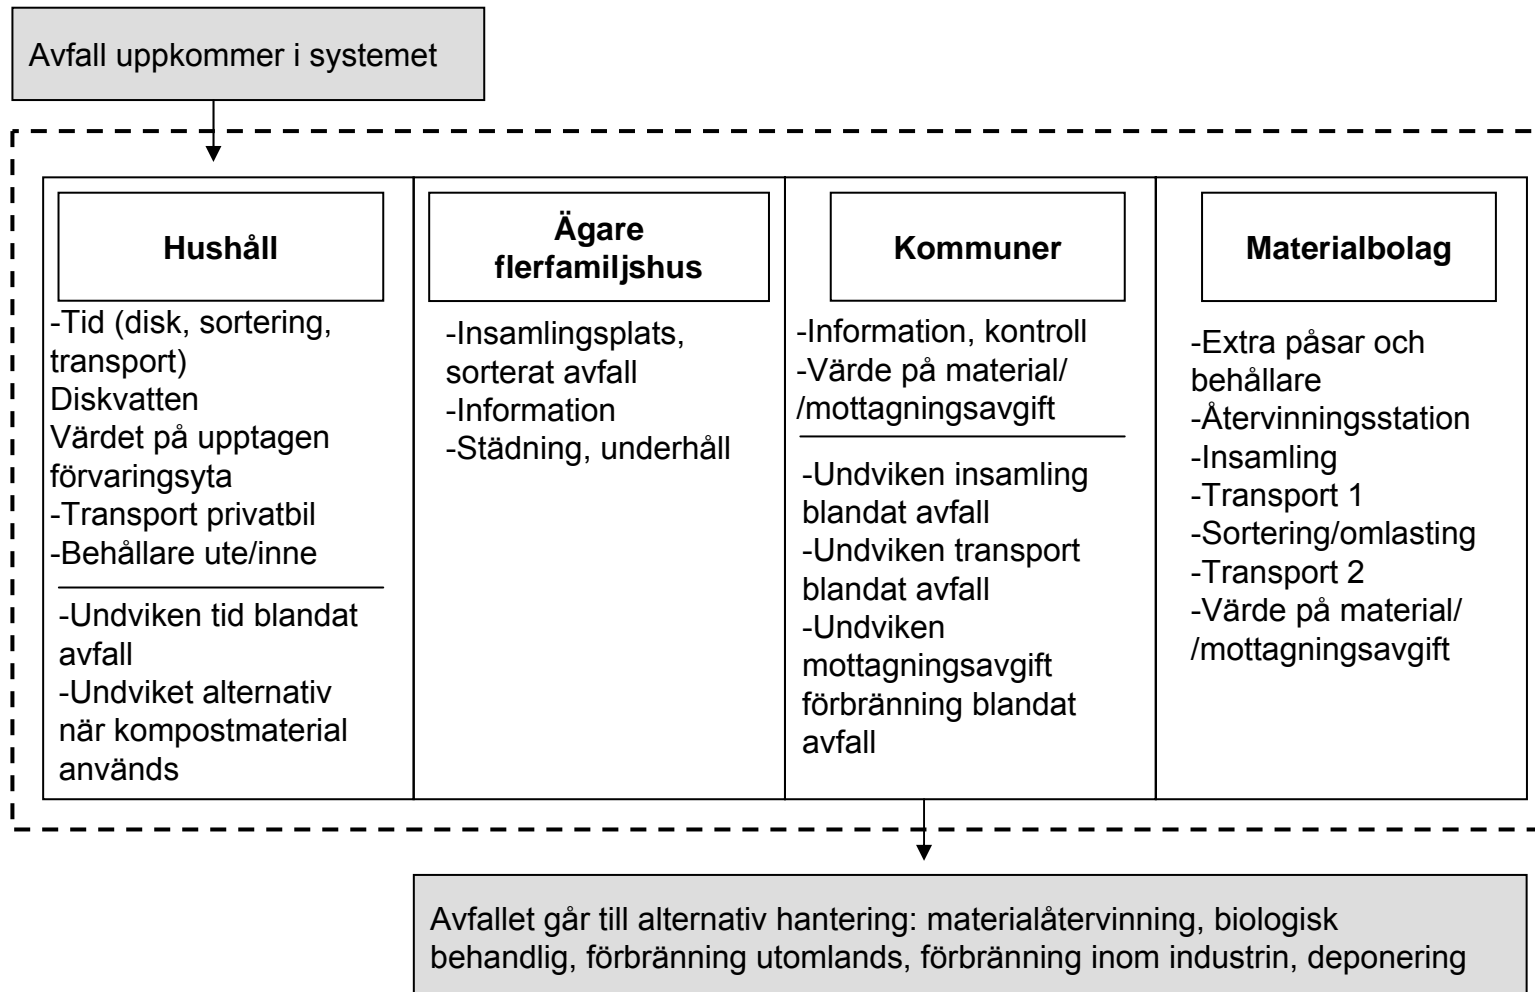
Avfall uppkommer i systemet

Hushåll

-Tid (disk, sortering, transport)
Diskvatten
Värdet på upptagen förvaringsyta
-Transport privatbil
-Behållare ute/inne

-Undviken tid blandat avfall
-Undviket alternativ när kompostmaterial används

Ägare flerfamiljshus

-Insamlingsplats, sorterat avfall
-Information
-Städning, underhåll

Kommuner

-Information, kontroll
-Värde på material/ /mottagningsavgift

-Undviken insamling blandat avfall
-Undviken transport blandat avfall
-Undviken mottagningsavgift förbränning blandat avfall

Materialbolag

-Extra påsar och behållare
-Återvinningsstation
-Insamling
-Transport 1
-Sortering/omlasting
-Transport 2
-Värde på material/ /mottagningsavgift

Avfallet går till alternativ hantering: materialåtervinning, biologisk behandlig, förbränning utomlands, förbränning inom industrin, deponering